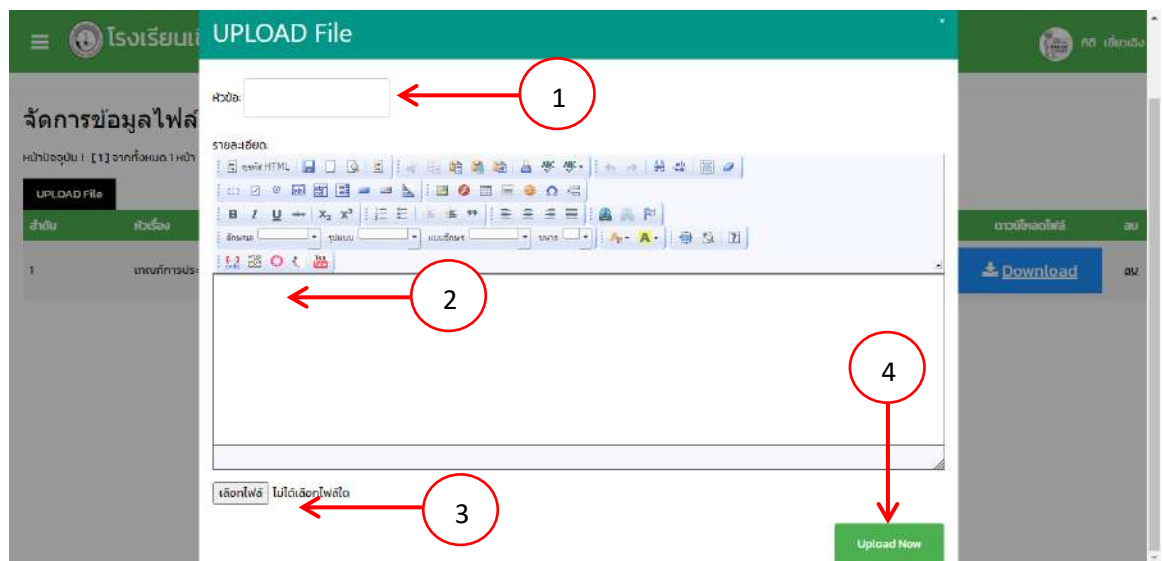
โรงเรียนเ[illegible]
UPLOAD File
×
กิติ เชียงเงิน
หัวข้อ:
1
จัดการข้อมูลไฟล์
รายละเอียด:
หน้าปัจจุบัน : [1] จากทั้งหมด 1 หน้า
ดูรหัส HTML
UPLOAD File
ลำดับ
หัวเรื่อง
ดาวน์โหลดไฟล์
ลบ
B I U S $X_2$ $X^2$
แบบอักษร
รูปแบบ
ขนาด
1
เกณฑ์การประ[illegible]
Download
ลบ
2
4
เลือกไฟล์ ไม่ได้เลือกไฟล์ใด
3
Upload Now